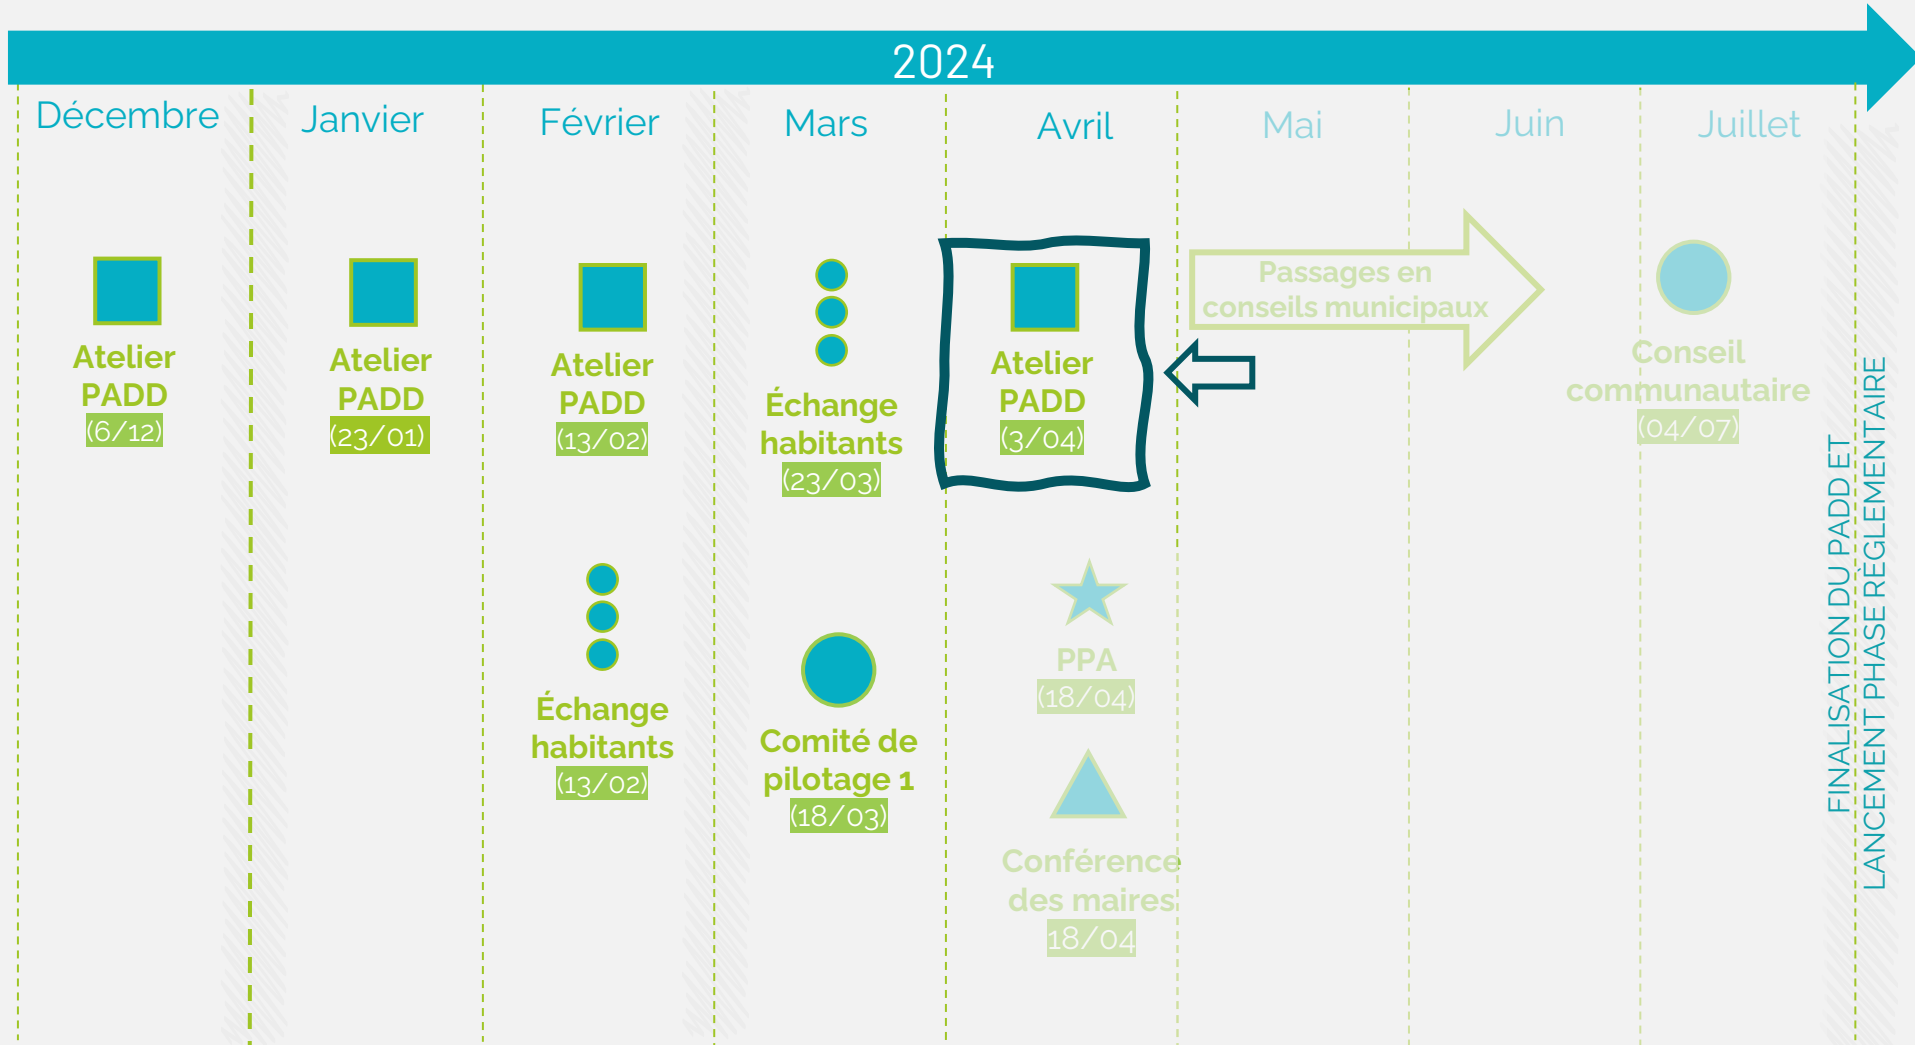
2024

Décembre

Janvier

Février

Mars

Avril

Mai

Juin

Juillet

Atelier PADD (6/12)

Atelier PADD (23/01)

Atelier PADD (13/02)

Échange habitants (13/02)

Échange habitants (23/03)

Comité de pilotage 1 (18/03)

Atelier PADD (3/04)

PPA (18/04)

Conférence des maires 18/04

Passages en conseils municipaux

Conseil communautaire (04/07)

FINALISATION DU PADD ET LANCEMENT PHASE RÉGLEMENTAIRE